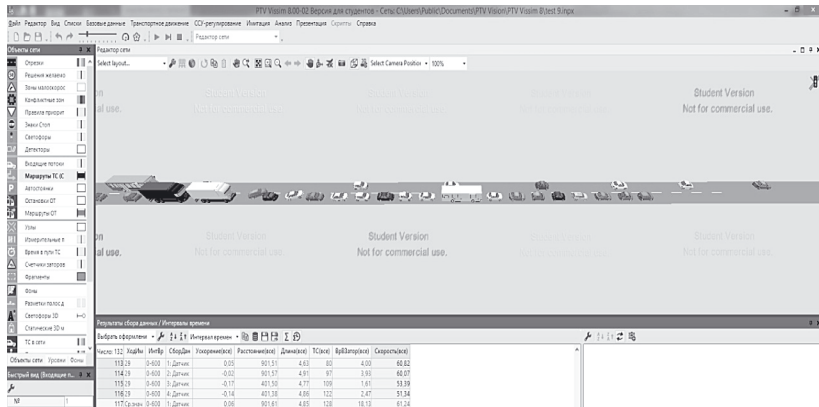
PTV Vissim 8.00-02 Версия для студентов - Сеть C:\Users\Public\Documents\PTV Vision\PTV Vissim 8\test 9.inpx

Файл Редактор Вид Списки Базовые данные Транспортное движение CCI-регулирование Имитация Анализ Презентация Скрипты Справка

Редактор сети

Объекты сети

Отрезки
Решения железно
Зоны малоскорос
Конфликтные зон
Правила приорит
Знаки Стоп
Светофоры
Детекторы
Входящие потоки
Маршруты ТС (С
Автостоянки
Остановки ОТ
Маршруты ОТ
Узлы
Измерительные п
Время в пути ТС
Счетчики заторов
Фрагменты
Фоны
Разметки полос д
Светофоры 3D
Статические 3D м
ТС в сети

Объекты сети Уровни Фоны

Быстрый вид (Входящие п...

№

Select layout...

Select Camera Position

100%

Student Version
Not for commercial use.

Student Version
Not for commercial use.

Student Version
Not for commercial use.

Student Version
Not for commercial use.

Student Version
Not for commercial use.

Student Version
Not for commercial use.

Student Version
Not for commercial use.

Student Version
Not for commercial use.

Результаты сбора данных / Интервалы времени

Выбрать оформление

Интервал времени

| Число: 132 | ХодИм | ИнтВр | СборДан | Ускорение(все) | Расстояние(все) | Длина(все) | ТС(все) | ВрВЗаторе(все) | Скорость(все) |
|---|---|---|---|---|---|---|---|---|---|
| 113 | 29 | 0-600 | 1: Датчик | 0,05 | 901,51 | 4,63 | 80 | 4,00 | 60,62 |
| 114 | 29 | 0-600 | 2: Датчик | -0,02 | 901,57 | 4,91 | 97 | 3,93 | 60,07 |
| 115 | 29 | 0-600 | 3: Датчик | -0,17 | 401,50 | 4,77 | 109 | 1,61 | 53,39 |
| 116 | 29 | 0-600 | 4: Датчик | -0,14 | 401,38 | 4,66 | 122 | 2,47 | 51,34 |
| 117 | Среднее | 0-600 | 1: Датчик | 0,06 | 901,61 | 4,65 | 128 | 18,13 | 61,24 |